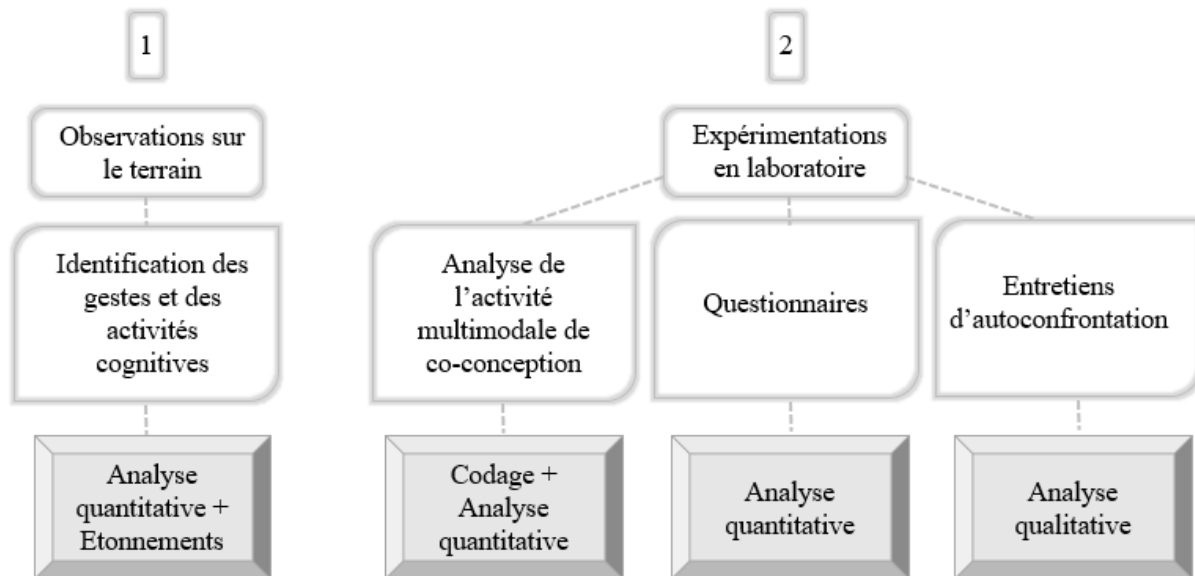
1

Observations sur le terrain

Identification des gestes et des activités cognitives

Analyse quantitative + Etonnements

2

Expérimentations en laboratoire

Analyse de l'activité multimodale de co-conception

Codage + Analyse quantitative

Questionnaires

Analyse quantitative

Entretiens d'autoconfrontation

Analyse qualitative